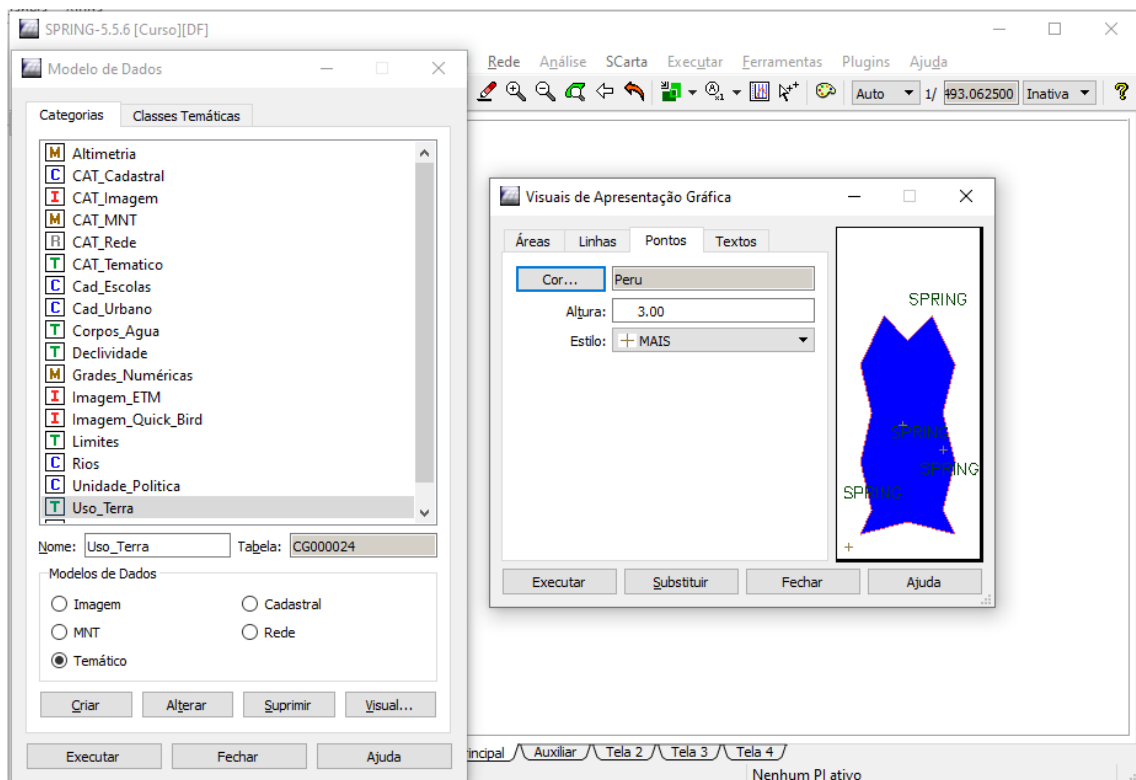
SPRING-5.5.6 [Curso][DF]

Modelo de Dados

Rede Análise SCarta Executar Ferramentas Plugins Ajuda

Auto 1/ 493.062500 Inativa ?

Categorias Classes Temáticas

M Altimetria
C CAT_Cadastral
I CAT_Imagem
M CAT_MNT
R CAT_Rede
T CAT_Tematico
C Cad_Escolas
C Cad_Urbano
T Corpos_Agua
T Declividade
M Grades_Numéricas
I Imagem_ETM
I Imagem_Quick_Bird
T Limites
C Rios
C Unidade_Politica
T Uso_Terra

Nome: Uso_Terra Tabela: CG000024

Modelos de Dados
Imagem Cadastral
MNT Rede
Temático

Criar Alterar Suprimir Visual...

Executar Fechar Ajuda

Visuais de Apresentação Gráfica

Áreas Linhas Pontos Textos

Cor... Peru
Altura: 3.00
Estilo: MAIS

SPRING
SPRING
SPRING
SPRING

Executar Substituir Fechar Ajuda

rincipal Auxiliar Tela 2 Tela 3 Tela 4

Nenhum PI ativo